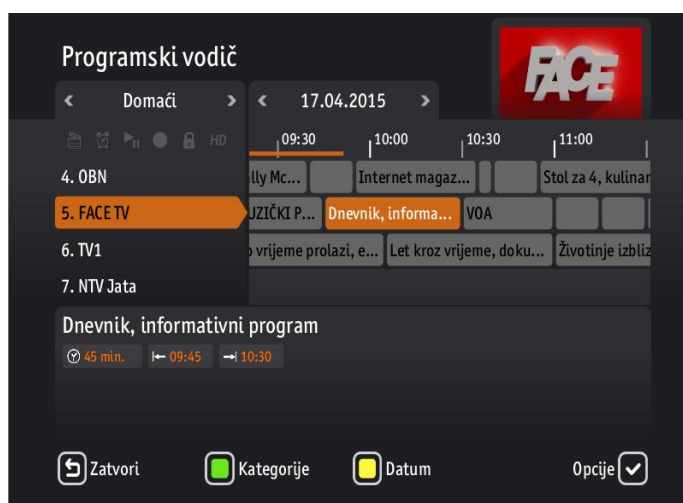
Programski vodič

FACE

< Domaći >

< 17.04.2015 >

HD

09:30 10:00 10:30 11:00

4. OBN

lly Mc... Internet magaz... Stol za 4, kulinar

5. FACE TV

UZIČKI P... Dnevnik, informa... VOA

6. TV1

vrijeme prolazi, e... Let kroz vrijeme, doku... Životinje izbliz

7. NTV Jata

Dnevnik, informativni program

45 min. 09:45 10:30

Zatvori Kategorije Datum Opcije